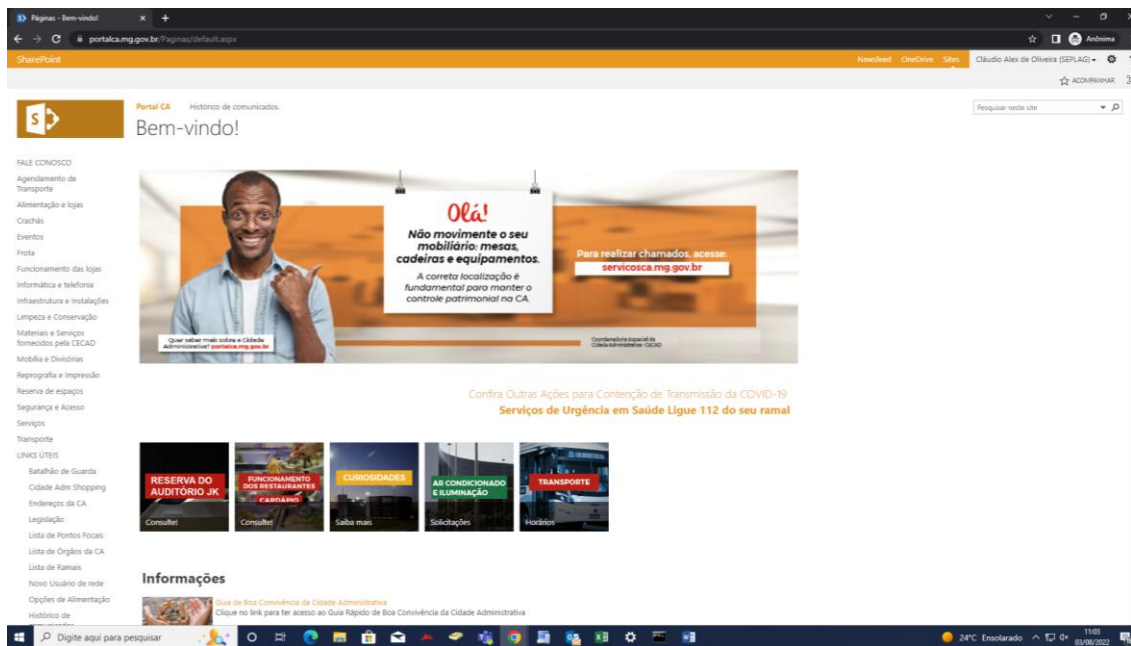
Páginas - Bem-vindo! × +

portalca.mg.gov.br/Paginas/default.aspx

Anônima

SharePoint

Newsfeed OneDrive Sites Cláudio Alex de Oliveira (SEPLAG) ▾

ACOMPANHAR

Portal CA Histórico de comunicados.

Bem-vindo!

Pesquisar neste site

FALE CONOSCO
Agendamento de Transporte
Alimentação e lojas
Crachás
Eventos
Frota
Funcionamento das lojas
Informática e telefonia
Infraestrutura e Instalações
Limpeza e Conservação
Materiais e Serviços fornecidos pela CECAD
Mobília e Divisórias
Reprografia e Impressão
Reserva de espaços
Segurança e Acesso
Serviços
Transporte
LINKS ÚTEIS
Batalhão de Guarda
Cidade Adm Shopping
Endereços da CA
Legislação
Lista de Pontos Focais
Lista de Órgãos da CA
Lista de Ramais
Novo Usuário de rede
Opções de Alimentação
Histórico de

Olá!
Não movimente o seu mobiliário: mesas, cadeiras e equipamentos.
A correta localização é fundamental para manter o controle patrimonial na CA.

Para realizar chamados, acesse:
servicosca.mg.gov.br

Quer saber mais sobre a Cidade Administrativa? portalca.mg.gov.br

Coordenadoria Especial da Cidade Administrativa - CECAD

Confira Outras Ações para Contenção de Transmissão da COVID-19
Serviços de Urgência em Saúde Ligue 112 do seu ramal

RESERVA DO AUDITÓRIO JK
Consulte!

FUNCIONAMENTO DOS RESTAURANTES
CARDÁPIO
Consulte!

CURIOSIDADES
Saiba mais

AR CONDICIONADO E ILUMINAÇÃO
Solicitações

TRANSPORTE
Horários

Informações

Guia de Boa Convivência da Cidade Administrativa
Clique no link para ter acesso ao Guia Rápido de Boa Convivência da Cidade Administrativa

Digite aqui para pesquisar

24°C Ensolarado 11:03 03/06/2022